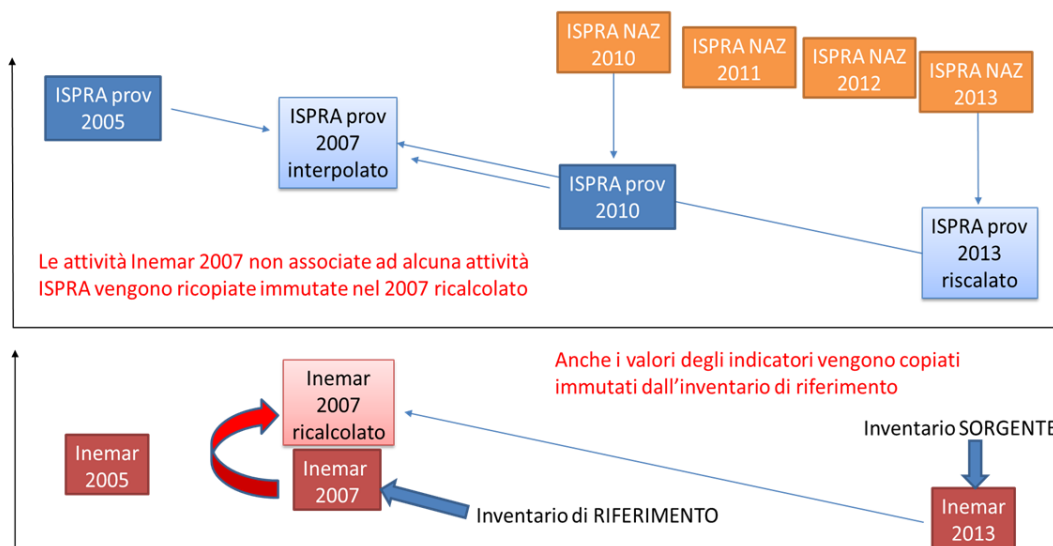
ISPRA NAZ 2010

ISPRA NAZ 2011

ISPRA NAZ 2012

ISPRA NAZ 2013

ISPRA prov 2005

ISPRA prov 2007 interpolato

ISPRA prov 2010

ISPRA prov 2013 riscalato

Le attività Inemar 2007 non associate ad alcuna attività ISPRA vengono ricopiate immutate nel 2007 ricalcolato

Anche i valori degli indicatori vengono copiati immutati dall'inventario di riferimento

Inemar 2007 ricalcolato

Inventario SORGENTE

Inemar 2005

Inemar 2007

Inventario di RIFERIMENTO

Inemar 2013